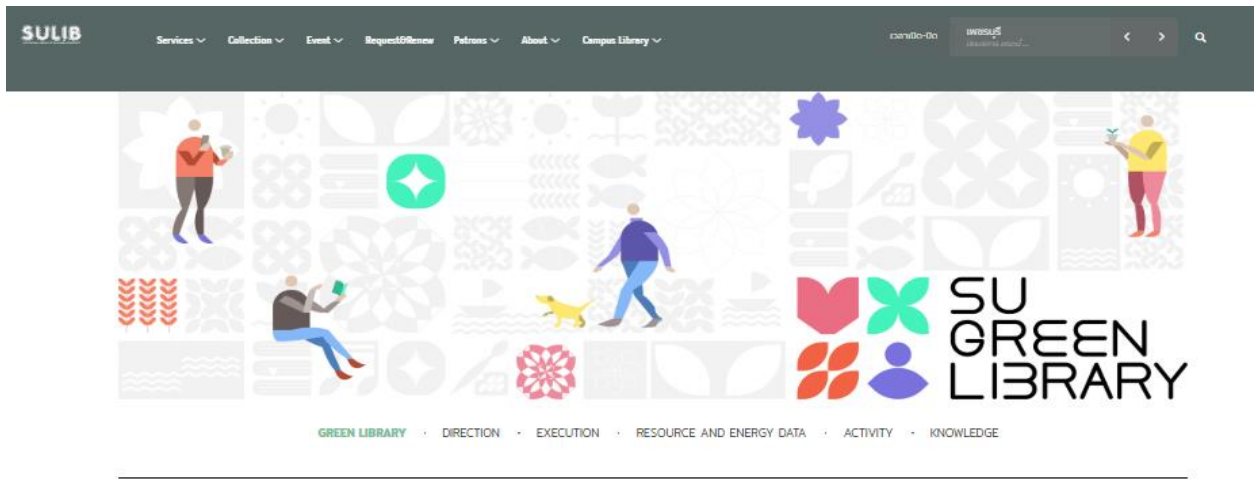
SULIB

Services Collection Event Request&Renew Patrons About Campus Library

เวลาเปิด-ปิด เพชรบุรี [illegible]

SU GREEN LIBRARY

GREEN LIBRARY · DIRECTION · EXECUTION · RESOURCE AND ENERGY DATA · ACTIVITY · KNOWLEDGE